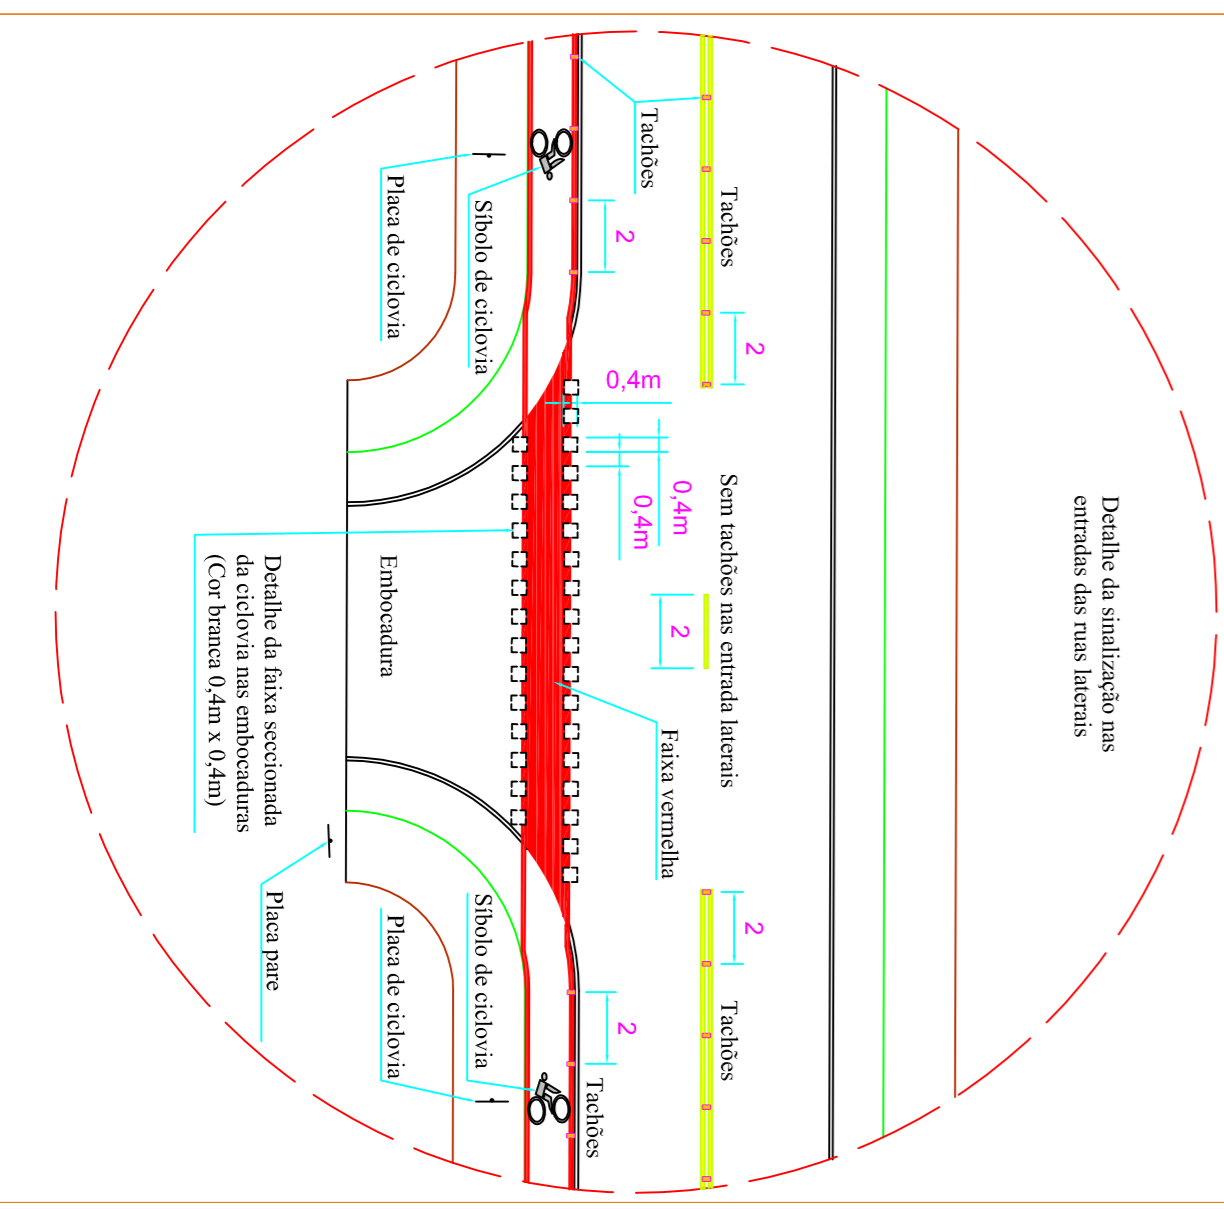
Tachões

Tachões

Placa de ciclovia

Síbolo de ciclovia

2

2

0,4m

0,4m

0,4m

Sem tachões nas entrada laterais

Detalhe da sinalização nas entradas das ruas laterais

Embocadura

Detalhe da faixa seccionada da ciclovia nas embocaduras (Cor branca 0,4m x 0,4m)

2

Faixa vermelha

Placa pare

Placa de ciclovia

Síbolo de ciclovia

2

2

Tachões

Tachões